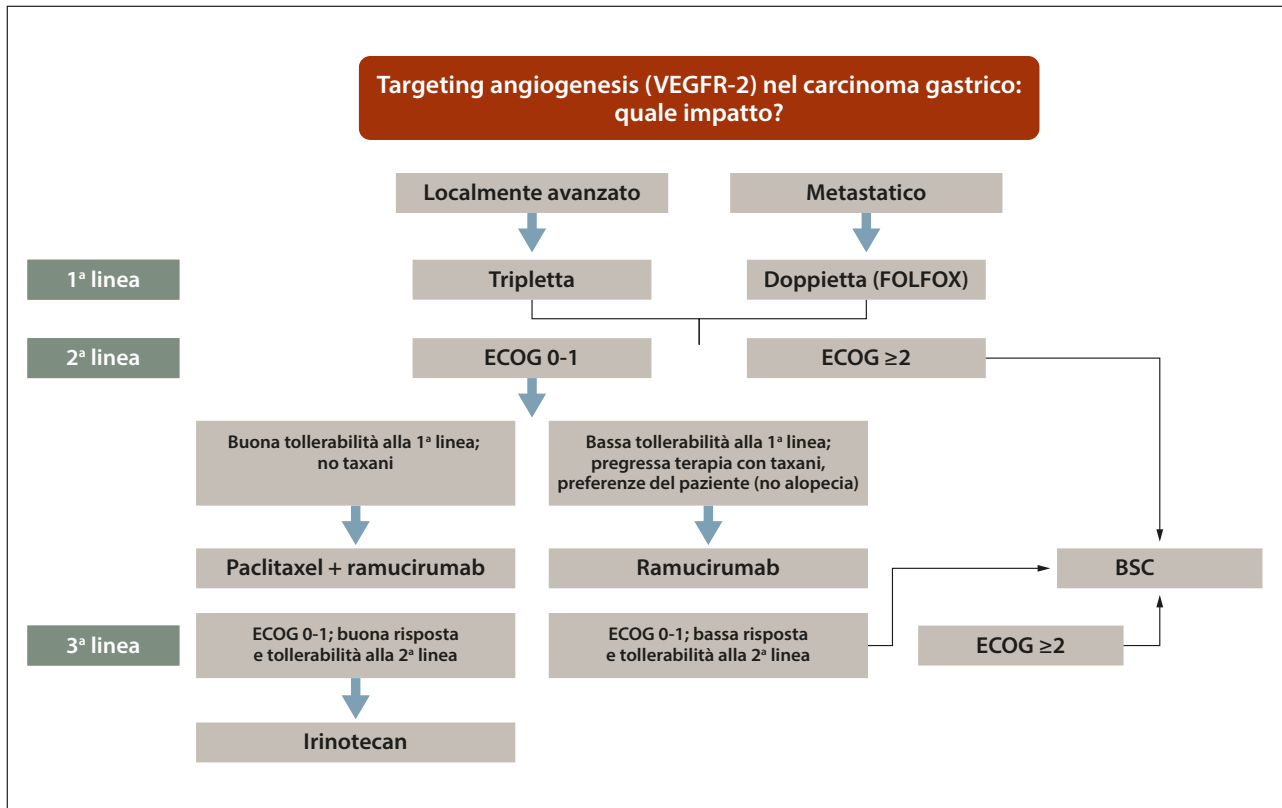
Targeting angiogenesis (VEGFR-2) nel carcinoma gastrico: quale impatto?

Localmente avanzato

Metastatico

1ª linea

Tripletta

Doppietta (FOLFOX)

2ª linea

ECOG 0-1

ECOG ≥2

Buona tollerabilità alla 1ª linea; no taxani

Bassa tollerabilità alla 1ª linea; pregressa terapia con taxani, preferenze del paziente (no alopecia)

Paclitaxel + ramucirumab

Ramucirumab

BSC

3ª linea

ECOG 0-1; buona risposta e tollerabilità alla 2ª linea

ECOG 0-1; bassa risposta e tollerabilità alla 2ª linea

ECOG ≥2

Irinotecan